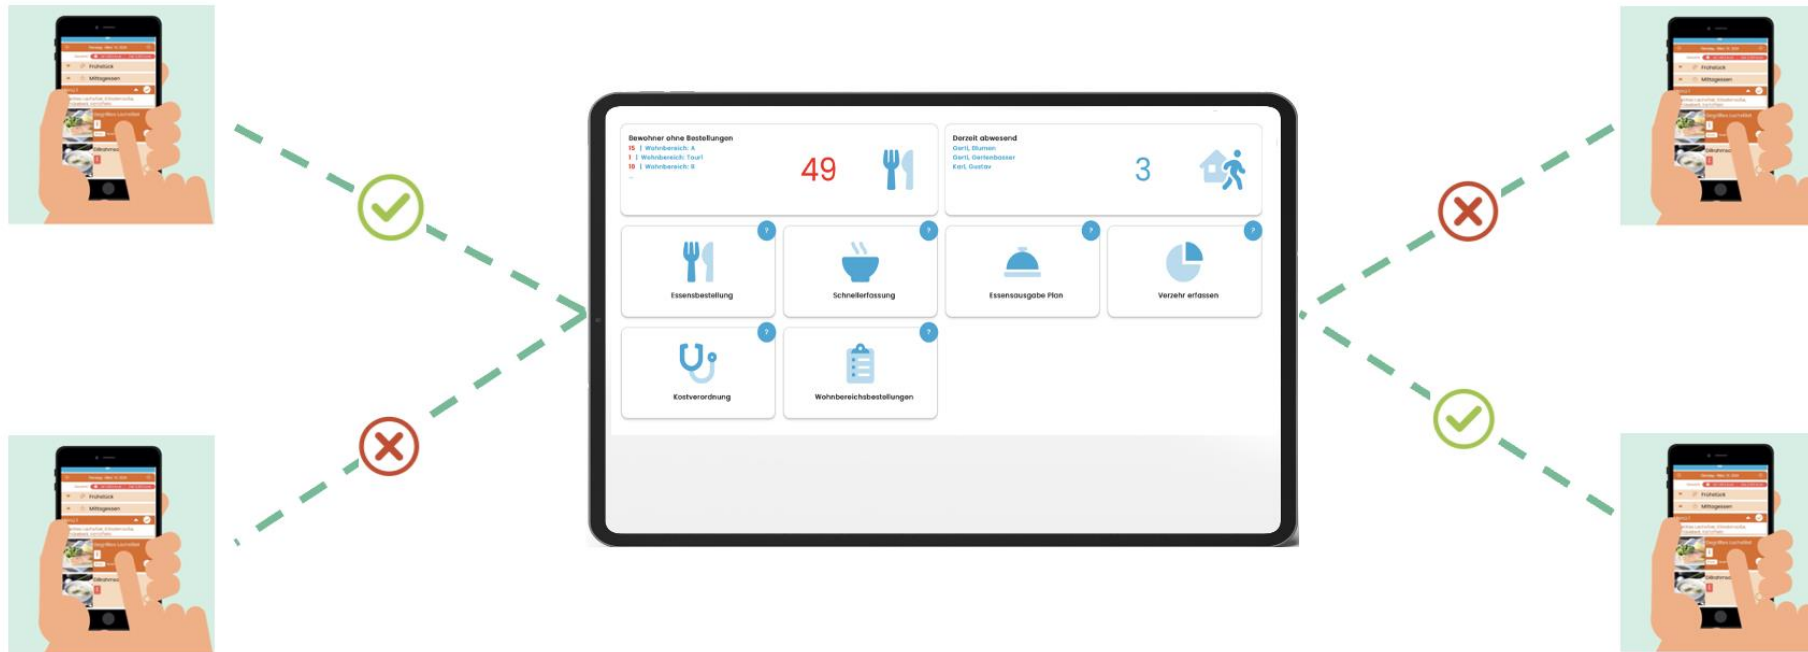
Bewohner ohne Bestellungen
15 | Wohnbereich: A
1 | Wohnbereich: Tour1
18 | Wohnbereich: B
49

Derzeit abwesend
Gertl, Blumen
Gertl, Gartenbauer
Karl, Gustav
3

Essensbestellung
Schnellerfassung
Essensausgabe Plan
Verzehr erfassen
Kostverordnung
Wohnbereichsbestellungen

Frühstück
Mittagessen